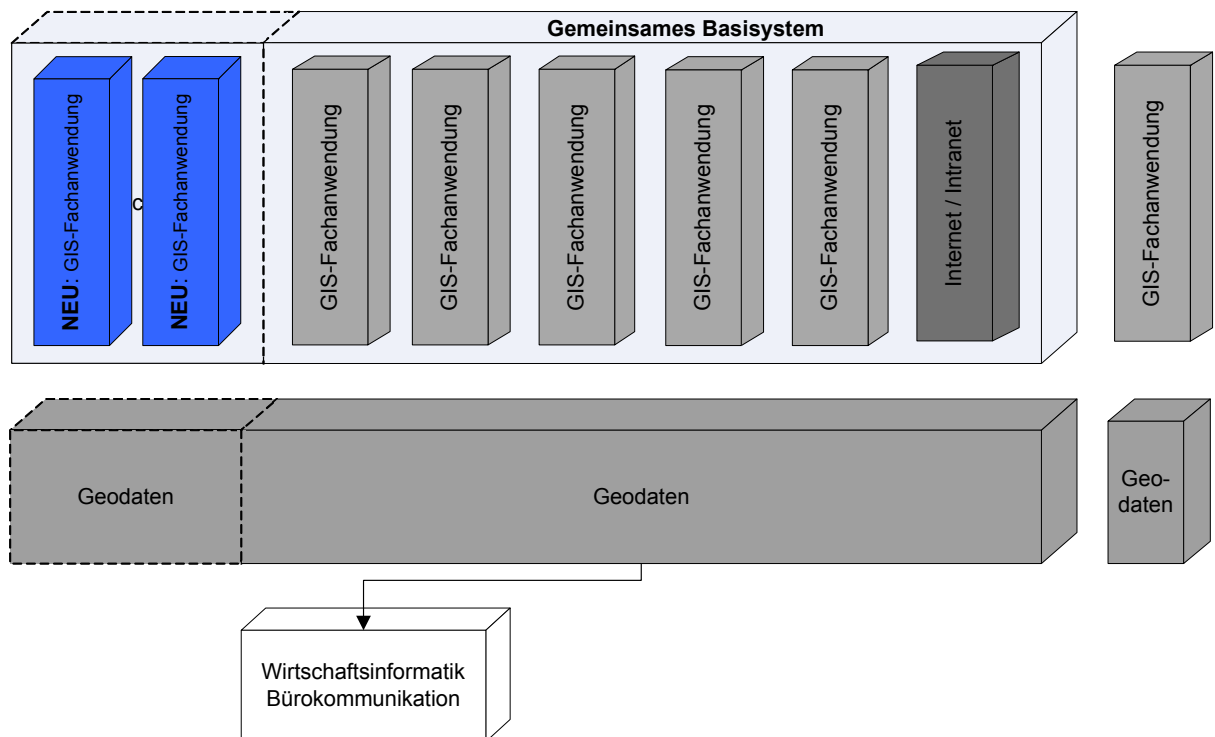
Gemeinsames Basisystem

NEU: GIS-Fachanwendung

c

NEU: GIS-Fachanwendung

GIS-Fachanwendung

GIS-Fachanwendung

GIS-Fachanwendung

GIS-Fachanwendung

GIS-Fachanwendung

Internet / Intranet

GIS-Fachanwendung

Geodaten

Geodaten

Geo-daten

Wirtschaftsinformatik
Bürokommunikation